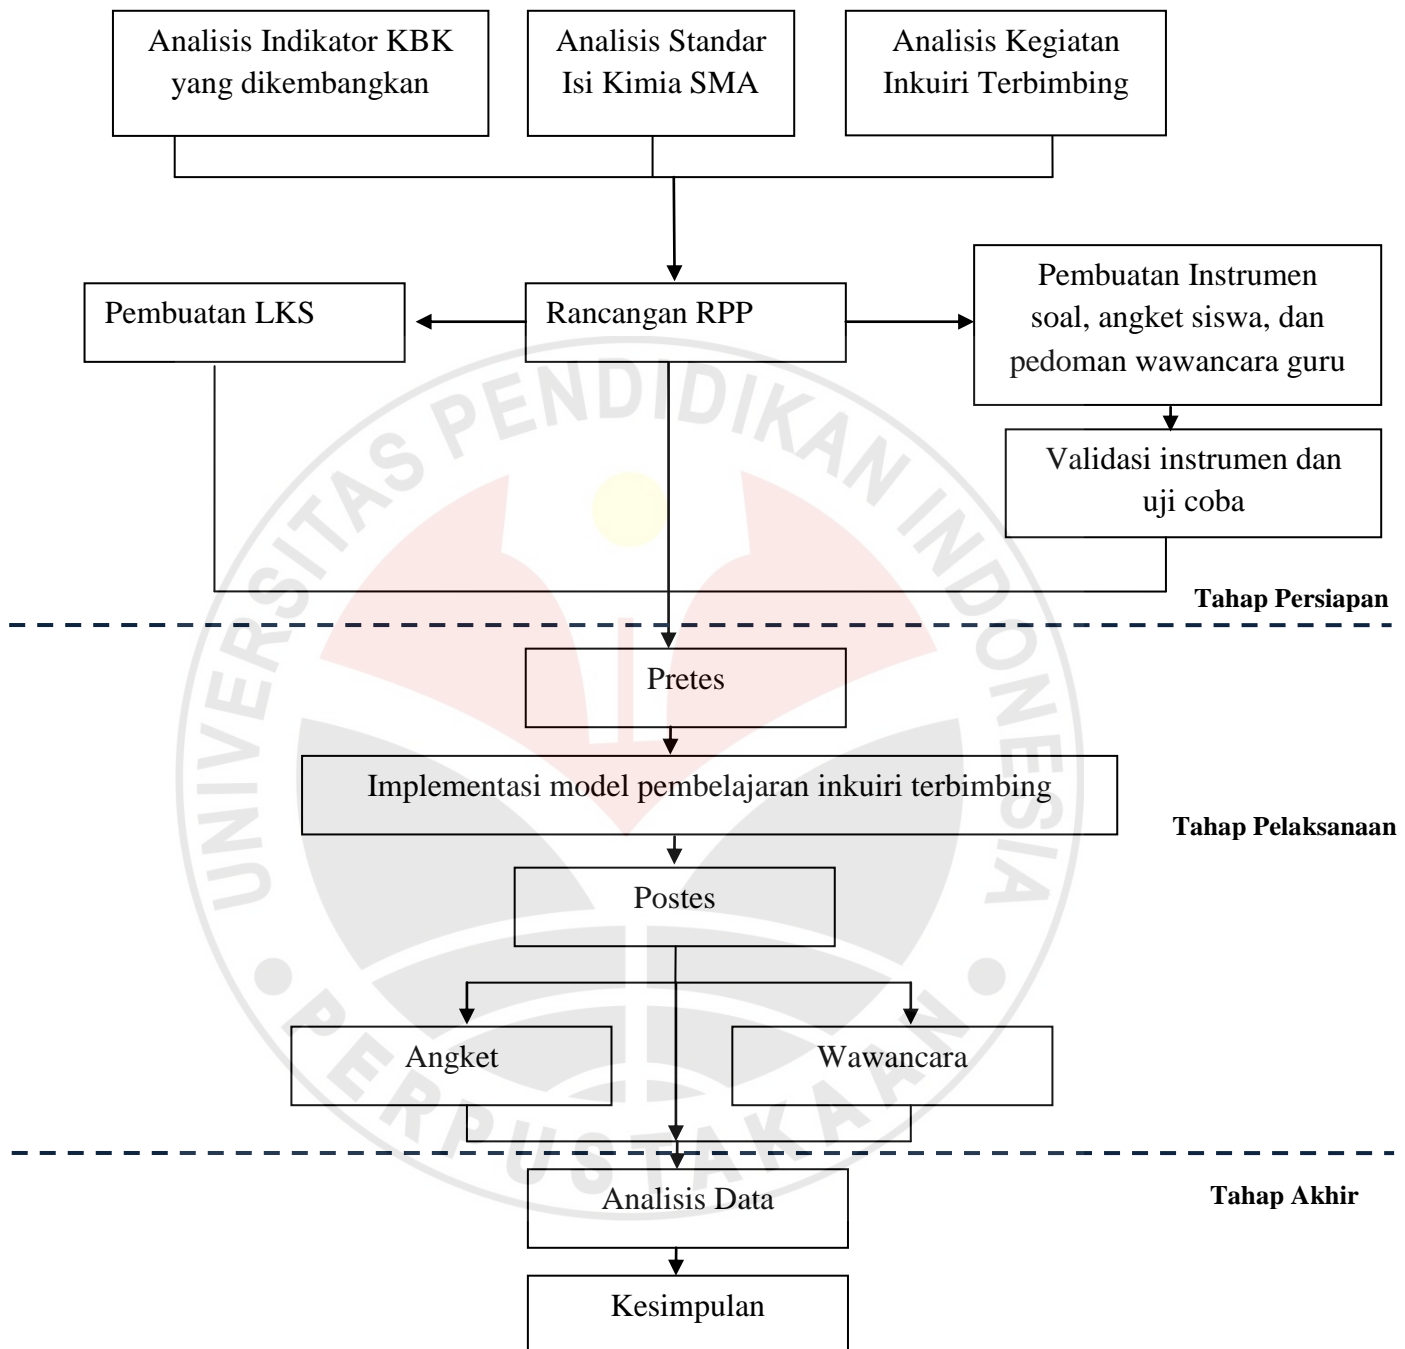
Analisis Indikator KBK yang dikembangkan

Analisis Standar Isi Kimia SMA

Analisis Kegiatan Inkuiri Terbimbing

Pembuatan LKS

Rancangan RPP

Pembuatan Instrumen soal, angket siswa, dan pedoman wawancara guru

Validasi instrumen dan uji coba

Tahap Persiapan

Pretes

Implementasi model pembelajaran inkuiri terbimbing

Tahap Pelaksanaan

Postes

Angket

Wawancara

Analisis Data

Tahap Akhir

Kesimpulan

UNIVERSITAS PENDIDIKAN INDONESIA

PERPUSTAKAAN